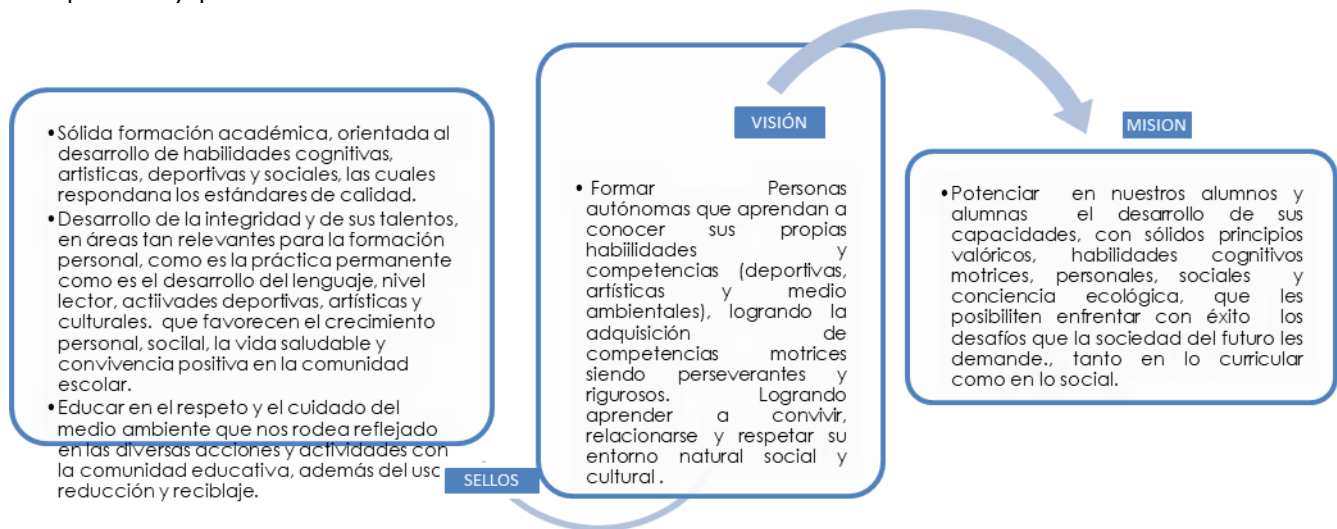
• Sólida formación académica, orientada al desarrollo de habilidades cognitivas, artísticas, deportivas y sociales, las cuales respondana los estándares de calidad.
• Desarrollo de la integridad y de sus talentos, en áreas tan relevantes para la formación personal, como es la práctica permanente como es el desarrollo del lenguaje, nivel lector, actiivades deportivas, artísticas y culturales. que favorecen el crecimiento personal, social, la vida saludable y convivencia positiva en la comunidad escolar.
• Educar en el respeto y el cuidado del medio ambiente que nos rodea reflejado en las diversas acciones y actividades con la comunidad educativa, además del uso reducción y reciblaje.

SELLOS

VISIÓN

• Formar Personas autónomas que aprendan a conocer sus propias habiilidades y competencias (deportivas, artísticas y medio ambientales), logrando la adquisición de competencias motrices siendo perseverantes y rigurosos. Logrando aprender a convivir, relacionarse y respetar su entorno natural social y cultural .

MISION

• Potenciar en nuestros alumnos y alumnas el desarrollo de sus capacidades, con sólidos principios valóricos, habilidades cognitivos motrices, personales, sociales y conciencia ecológica, que les posibiliten enfrentar con éxito los desafíos que la sociedad del futuro les demande., tanto en lo curricular como en lo social.